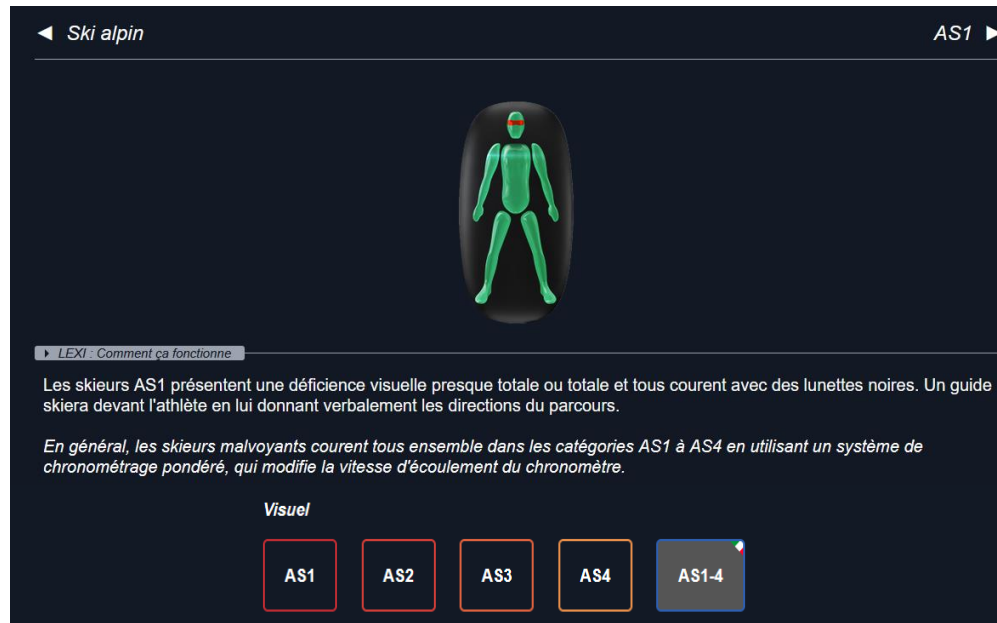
◄ Ski alpin

AS1 ►

▸ LEXI : Comment ça fonctionne

Les skieurs AS1 présentent une déficience visuelle presque totale ou totale et tous courent avec des lunettes noires. Un guide skiera devant l'athlète en lui donnant verbalement les directions du parcours.

*En général, les skieurs malvoyants courent tous ensemble dans les catégories AS1 à AS4 en utilisant un système de chronométrage pondéré, qui modifie la vitesse d'écoulement du chronomètre.*

Visuel

AS1 AS2 AS3 AS4 AS1-4